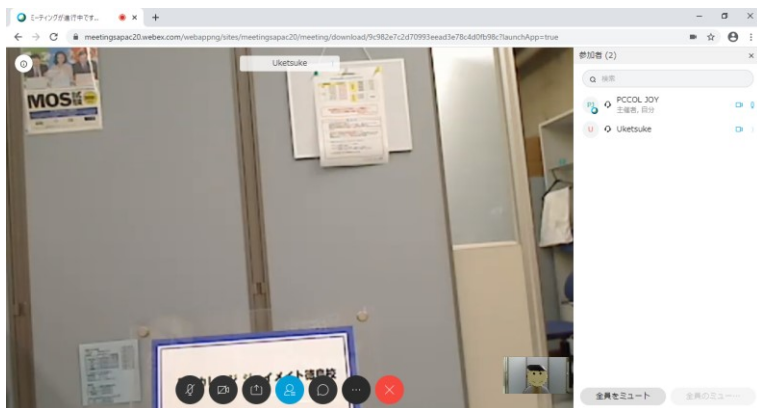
ミーティングが進行中です...
meetingsapac20.webex.com/webappng/sites/meetingsapac20/meeting/download/9c982e7c2d70993eead3e78c4d0fb98c?launchApp=true

Uketsuke

MOS試験

参加者 (2)
検索
PCCOL JOY
主催者, 自分
Uketsuke

全員をミュート
全員のミュー...